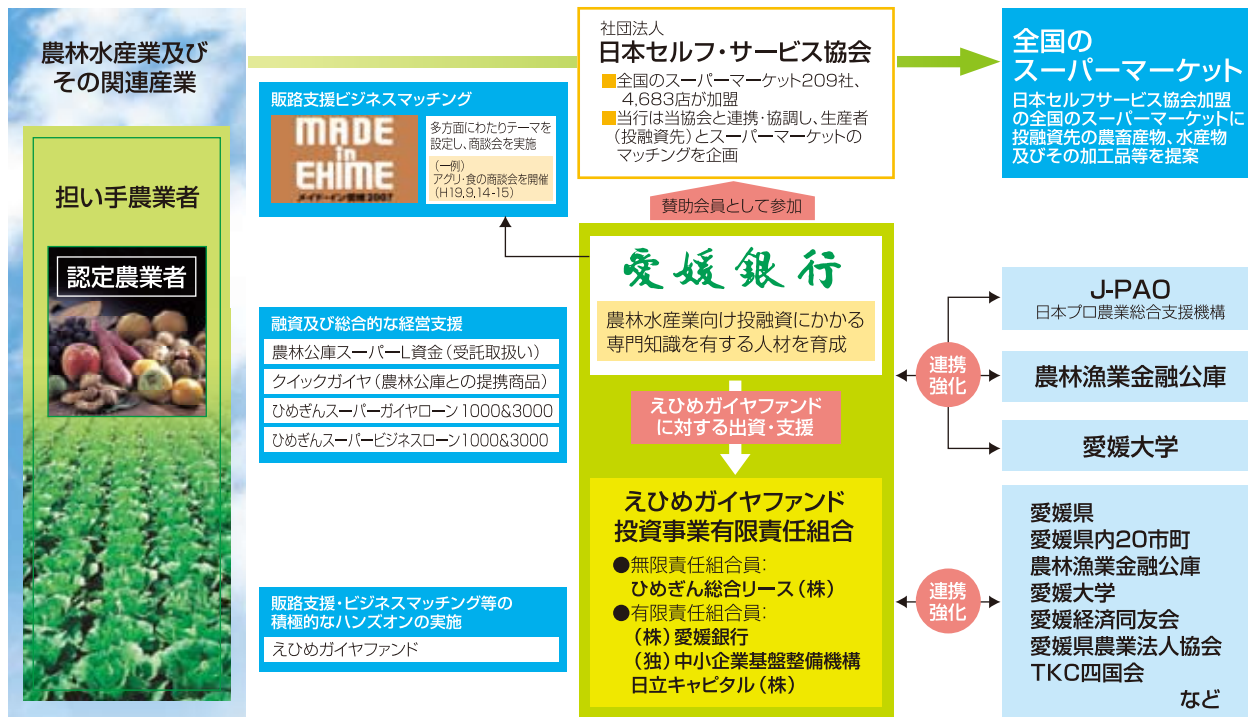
農林水産業及びその関連産業

担い手農業者

認定農業者

販路支援ビジネスマッチング

MADE in EHIME
メイドイン愛媛2007

多方面にわたりテーマを設定し、商談会を実施

(一例)
アグリ・食の商談会を開催(H19.9.14-15)

社団法人
日本セルフ・サービス協会

■全国のスーパーマーケット209社、4,683店が加盟
■当行は当協会と連携・協調し、生産者(投融資先)とスーパーマーケットのマッチングを企画

全国のスーパーマーケット

日本セルフサービス協会加盟の全国のスーパーマーケットに投融資先の農畜産物、水産物及びその加工品等を提案

賛助会員として参加

愛媛銀行

農林水産業向け投融資にかかる専門知識を有する人材を育成

融資及び総合的な経営支援

農林公庫スーパーL資金(受託取扱い)

クイックガイヤ(農林公庫との提携商品)

ひめぎんスーパーガイヤローン1000&3000

ひめぎんスーパービジネスローン1000&3000

えひめガイヤファンドに対する出資・支援

J-PAO
日本プロ農業総合支援機構

連携強化

農林漁業金融公庫

愛媛大学

えひめガイヤファンド投資事業有限責任組合

●無限責任組合員:
ひめぎん総合リース(株)
●有限責任組合員:
(株)愛媛銀行
(独)中小企業基盤整備機構
日立キャピタル(株)

販路支援・ビジネスマッチング等の積極的なハンズオンの実施

えひめガイヤファンド

連携強化

愛媛県
愛媛県内20市町
農林漁業金融公庫
愛媛大学
愛媛経済同友会
愛媛県農業法人協会
TKC四国会
など